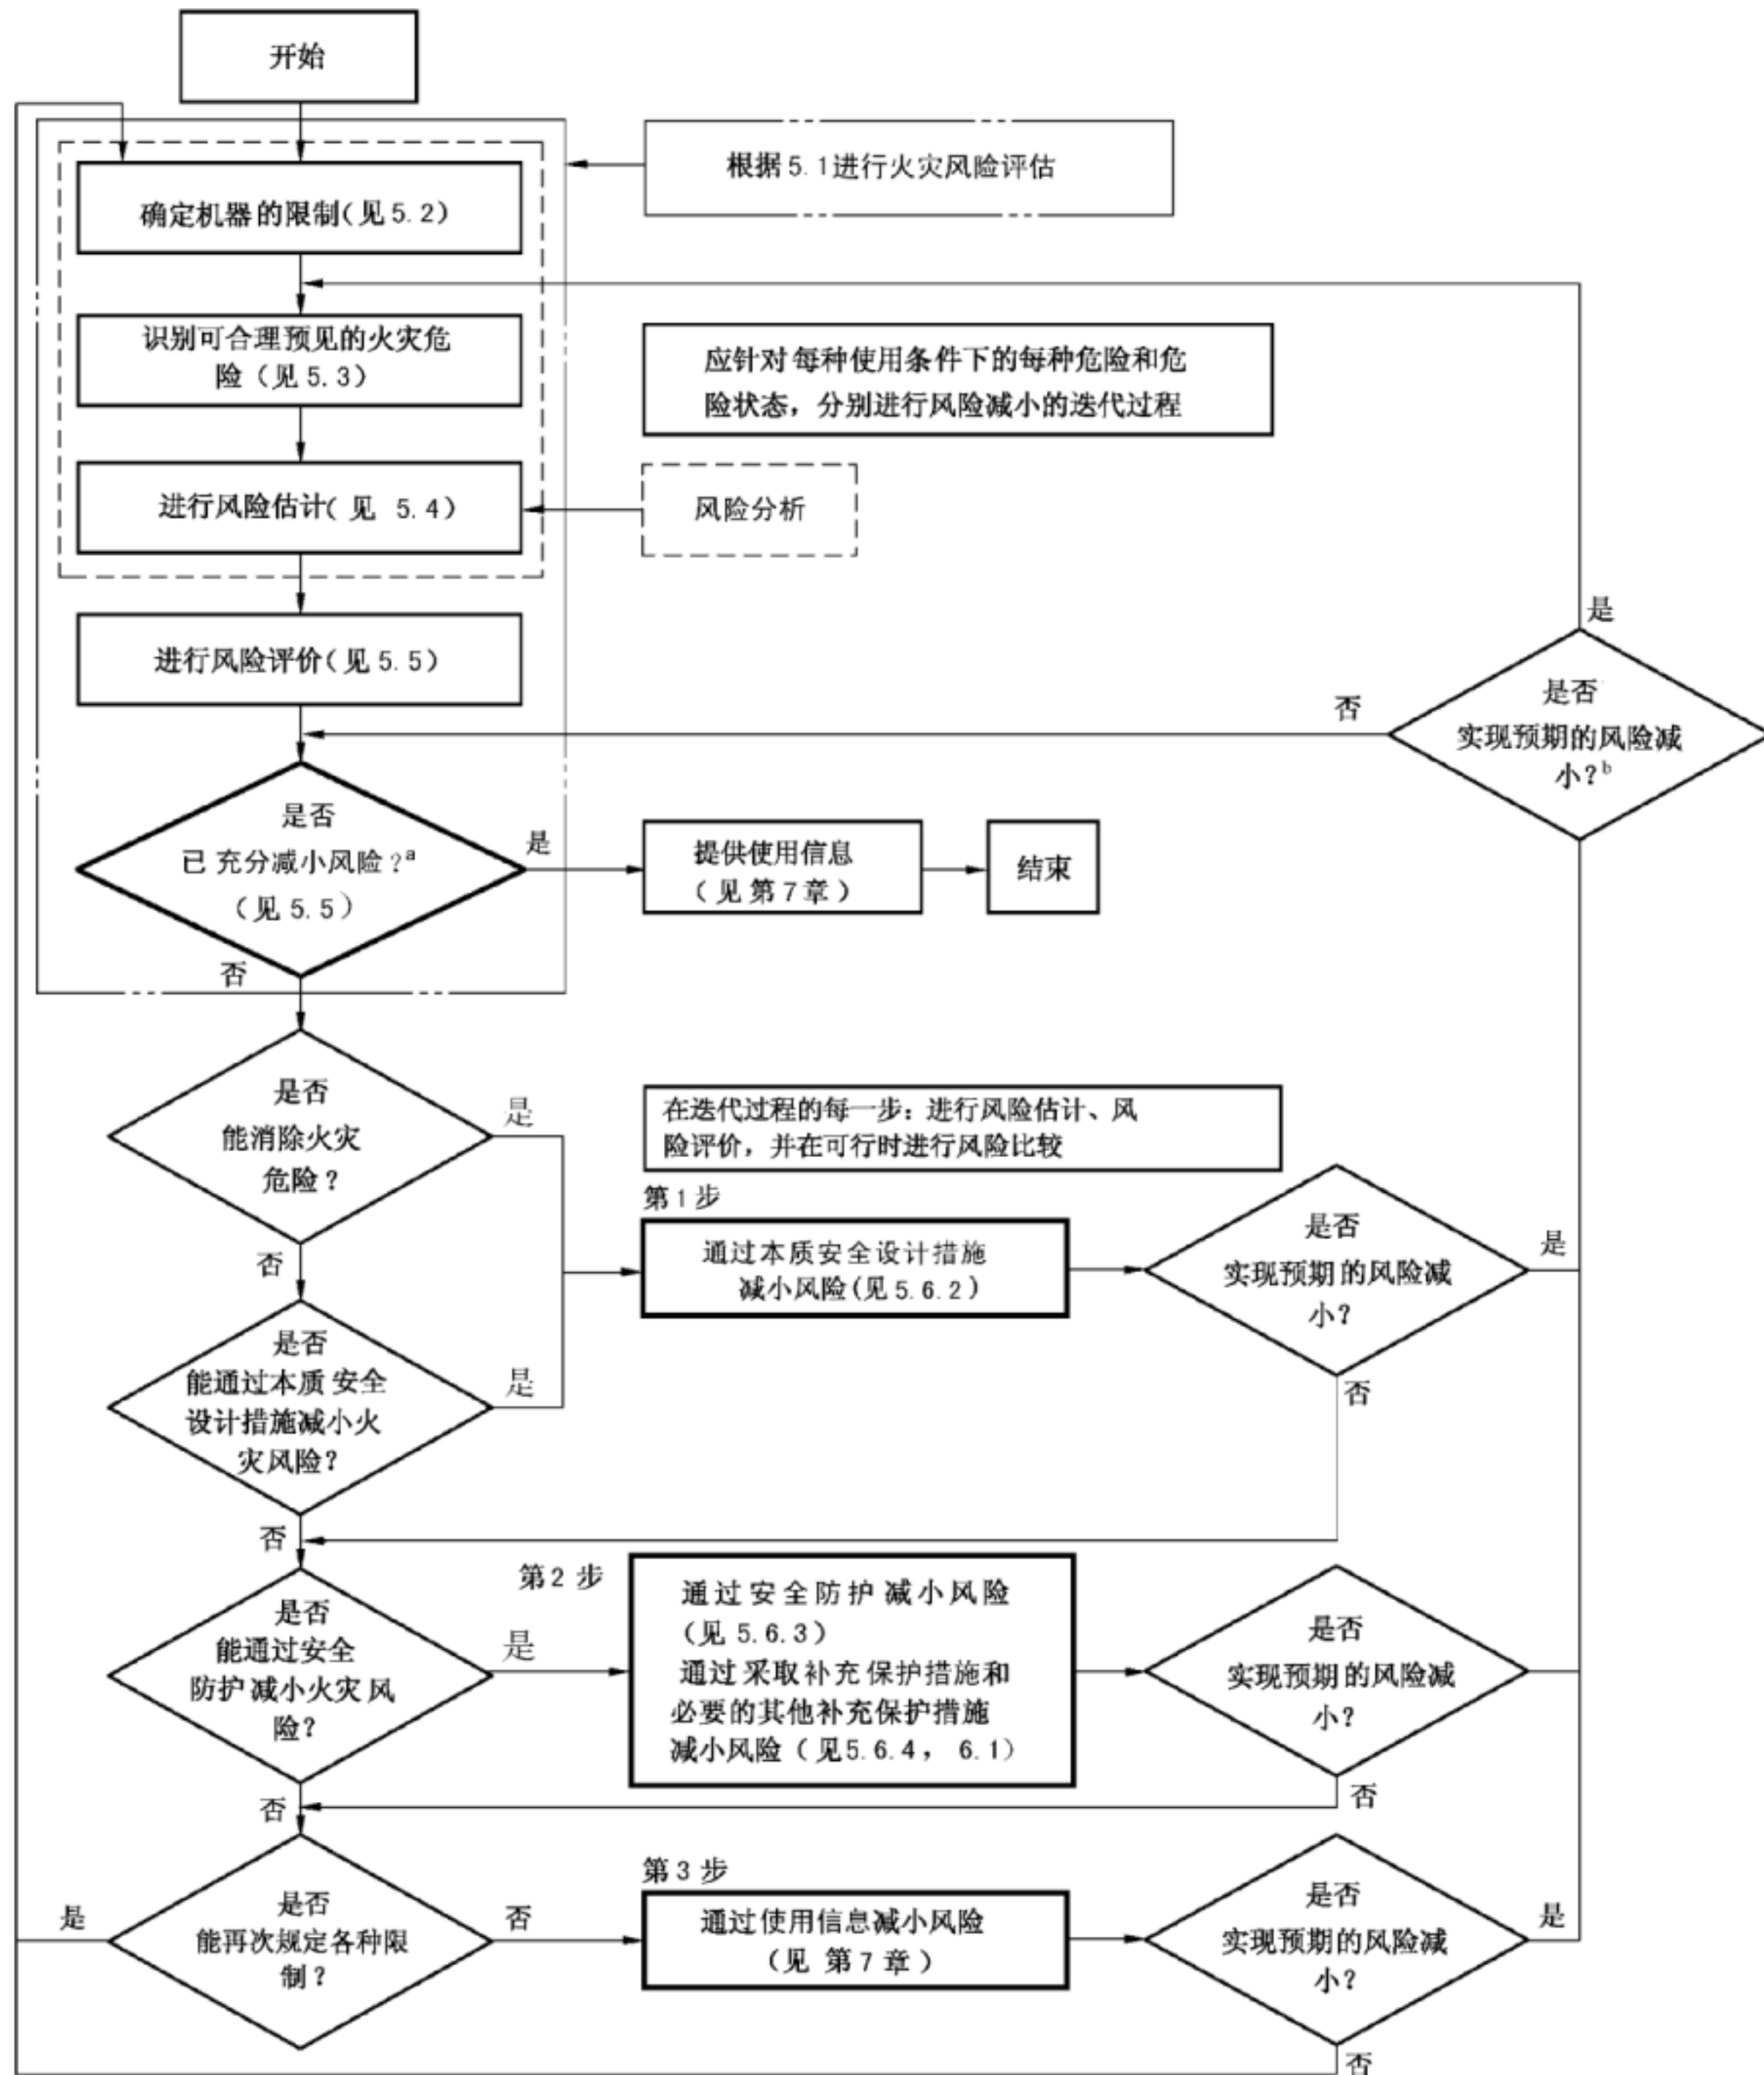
开始

根据5.1进行火灾风险评估

确定机器的限制（见5.2）

识别可合理预见的火灾危险（见5.3）

应针对每种使用条件下的每种危险和危险状态，分别进行风险减小的迭代过程

进行风险估计（见 5.4）

风险分析

进行风险评价（见5.5）

是

否

是否实现预期的风险减小？$^b$

是否已充分减小风险？$^a$（见5.5）

是

提供使用信息（见第7章）

结束

否

是否能消除火灾危险？

是

在迭代过程的每一步：进行风险估计、风险评价，并在可行时进行风险比较

第1步

通过本质安全设计措施减小风险（见5.6.2）

是否实现预期的风险减小？

是

否

是否能通过本质安全设计措施减小火灾风险？

是

否

否

第2步

是否能通过安全防护减小火灾风险？

是

通过安全防护减小风险（见5.6.3）通过采取补充保护措施和必要的其他补充保护措施减小风险（见5.6.4，6.1）

是否实现预期的风险减小？

否

否

第3步

是

是否能再次规定各种限制？

否

通过使用信息减小风险（见第7章）

是否实现预期的风险减小？

是

否